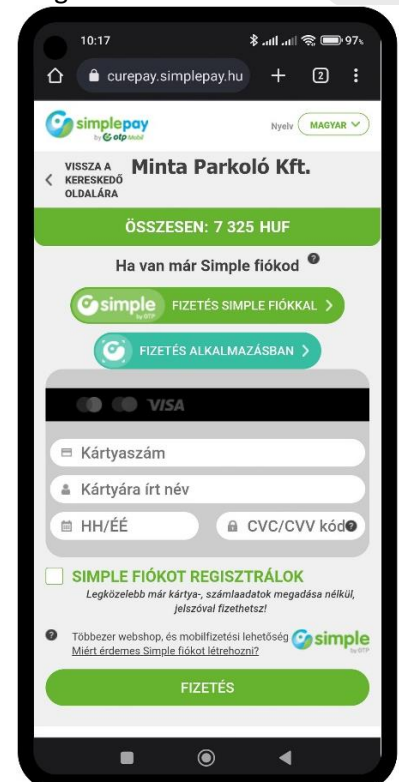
10:17
97

curepay.simplepay.hu
2

simplepay by otp Mobil
Nyelv MAGYAR

VISSZA A KERESKEDŐ OLDALÁRA
Minta Parkoló Kft.

ÖSSZESEN: 7 325 HUF

Ha van már Simple fiókod

simple by OTP FIZETÉS SIMPLE FIÓKKAL

FIZETÉS ALKALMAZÁSBAN

VISA

Kártyaszám
Kártyára írt név
HH/ÉÉ
CVC/CVV kód

SIMPLE FIÓKOT REGISZTRÁLOK
Legközelebb már kártya-, számlaadatok megadása nélkül, jelszóval fizethetsz!

Többezer webshop, és mobilfizetési lehetőség simple by OTP
Miért érdemes Simple fiókot létrehozni?

FIZETÉS